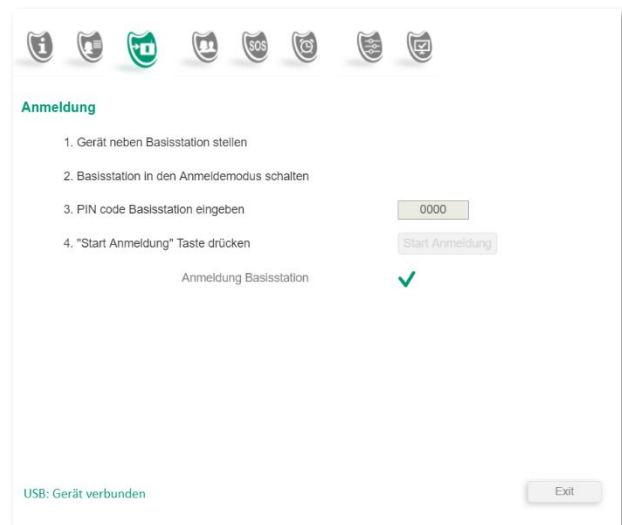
SOS

Anmeldung

1. Gerät neben Basisstation stellen

2. Basisstation in den Anmeldemodus schalten

3. PIN code Basisstation eingeben

0000

4. "Start Anmeldung" Taste drücken

Start Anmeldung

Anmeldung Basisstation

USB: Gerät verbunden

Exit